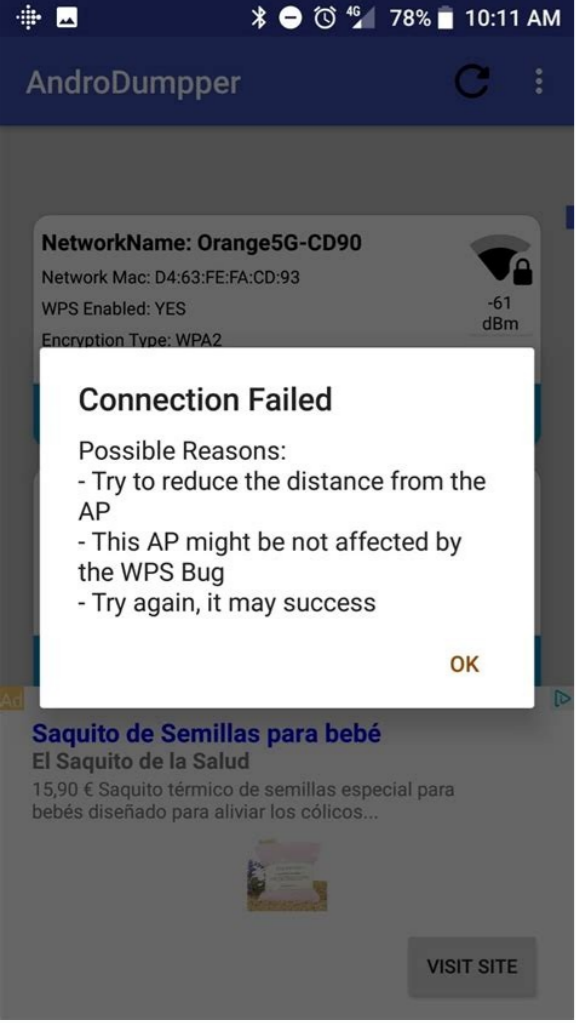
4G 78% 10:11 AM

AndroDumpper

NetworkName: Orange5G-CD90
Network Mac: D4:63:FE:FA:CD:93
WPS Enabled: YES
Encryption Type: WPA2

-61 dBm

Connection Failed

Possible Reasons:
- Try to reduce the distance from the AP
- This AP might be not affected by the WPS Bug
- Try again, it may success

OK

Ad

Saquito de Semillas para bebé
El Saquito de la Salud
15,90 € Saquito térmico de semillas especial para bebés diseñado para aliviar los cólicos...

VISIT SITE